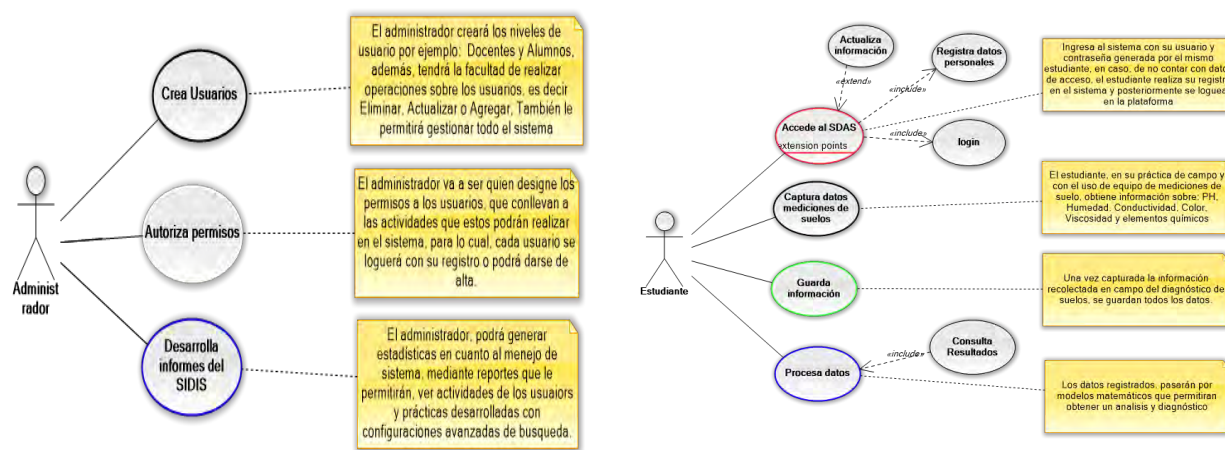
Crea Usuarios

El administrador creará los niveles de usuario por ejemplo: Docentes y Alumnos, además, tendrá la facultad de realizar operaciones sobre los usuarios, es decir Eliminar, Actualizar o Agregar, También le permitirá gestionar todo el sistema

Administ rador

Autoriza permisos

El administrador va a ser quien designe los permisos a los usuarios, que conllevan a las actividades que estos podrán realizar en el sistema, para lo cual, cada usuario se loguerá con su registro o podrá darse de alta.

Desarrolla informes del SIDIS

El administrador, podrá generar estadísticas en cuanto al menejo de sistema, mediante reportes que le permitirán, ver actividades de los usuaiors y prácticas desarrolladas con configuraciones avanzadas de busqueda.

Actualiza información

«extend»

Registra datos personales

«include»

Ingresa al sistema con su usuario y contraseña generada por el mismo estudiante, en caso, de no contar con datos de acceso, el estudiante realiza su registro en el sistema y posteriormente se loguea en la plataforma

Accede al SDAS
extension points

«include»

login

Estudiante

Captura datos mediciones de suelos

El estudiante, en su práctica de campo y con el uso de equipo de mediciones de suelo, obtiene información sobre: PH, Humedad, Conductividad, Color, Viscosidad y elementos químicos

Guarda información

Una vez capturada la información recolectada en campo del diagnóstico de suelos, se guardan todos los datos.

Consulta Resultados

«include»

Procesa datos

Los datos registrados, pasarán por modelos matemáticos que permitiran obtener un analisis y diagnóstico